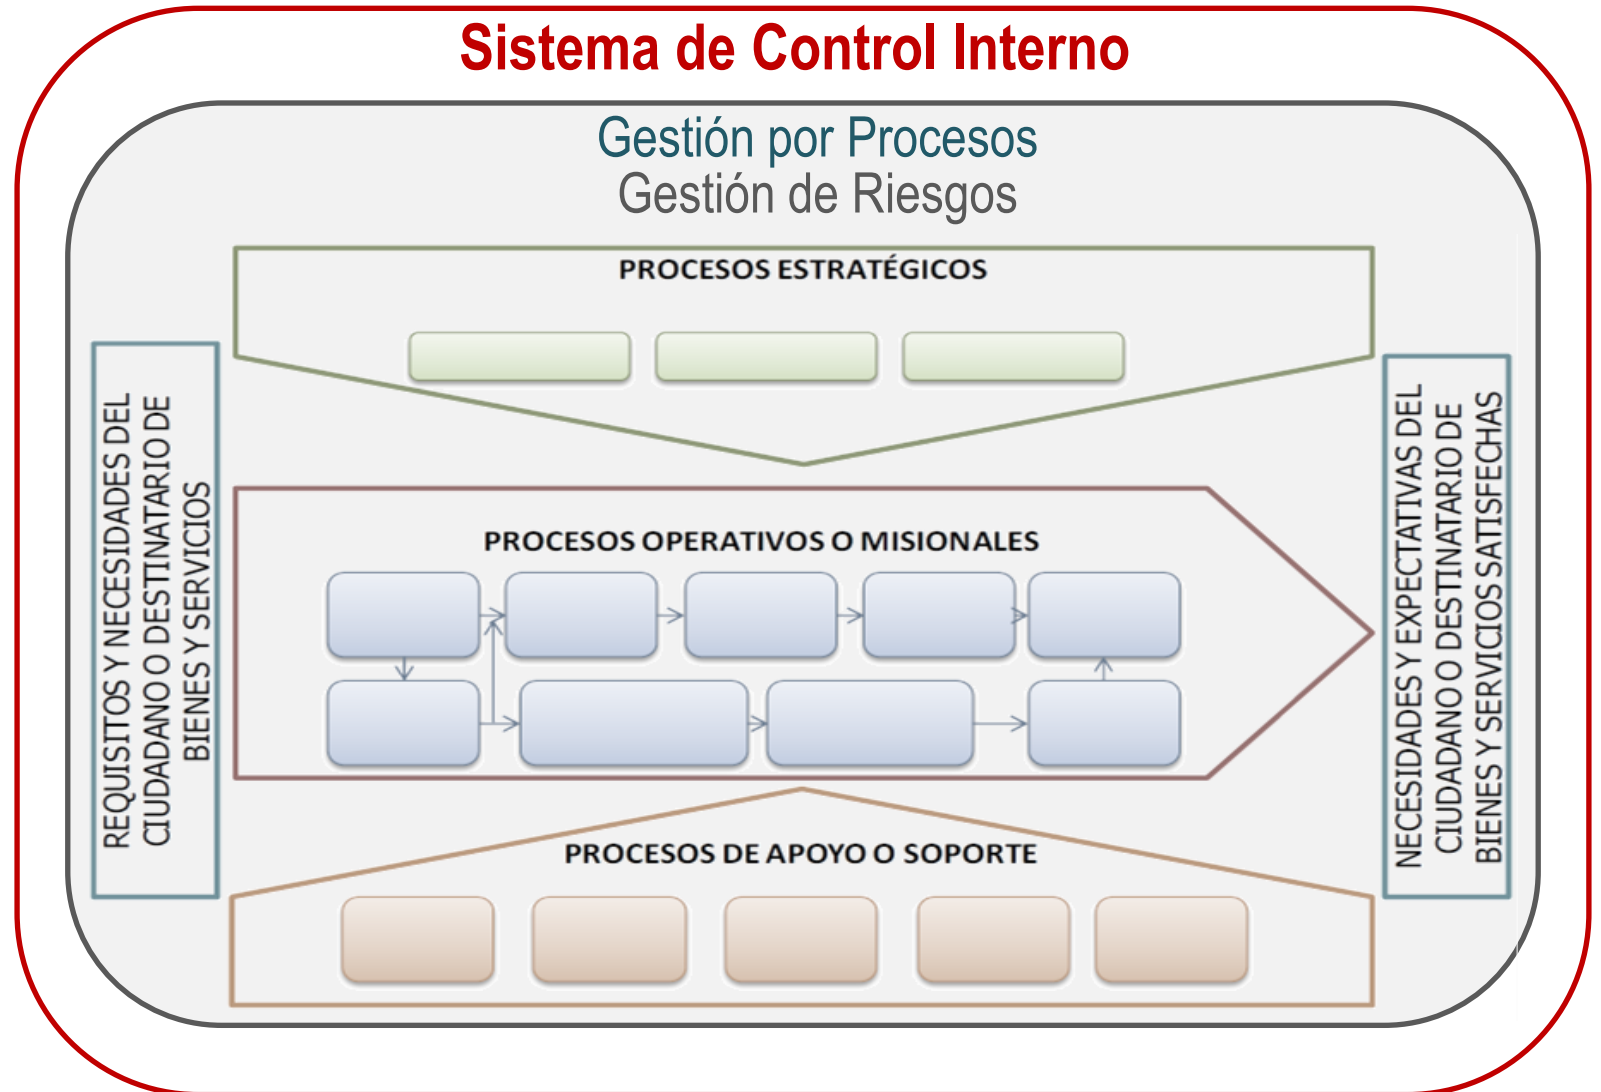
Sistema de Control Interno

Gestión por Procesos
Gestión de Riesgos

PROCESOS ESTRATÉGICOS

REQUISITOS Y NECESIDADES DEL CIUDADANO O DESTINATARIO DE BIENES Y SERVICIOS

PROCESOS OPERATIVOS O MISIONALES

NECESIDADES Y EXPECTATIVAS DEL CIUDADANO O DESTINATARIO DE BIENES Y SERVICIOS SATISFECHAS

PROCESOS DE APOYO O SOPORTE